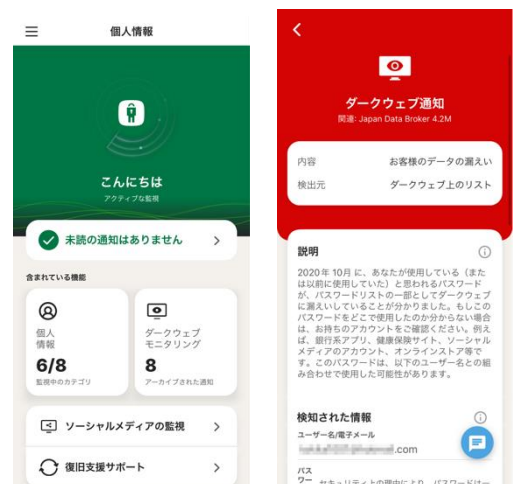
個人情報

こんにちは
アクティブな監視

未読の通知はありません

含まれている機能

個人情報
6/8
監視中のカテゴリ

ダークウェブモニタリング
8
アーカイブされた通知

ソーシャルメディアの監視

復旧支援サポート

ダークウェブ通知
関連: Japan Data Broker 4.2M

内容　お客様のデータの漏えい
検出元　ダークウェブ上のリスト

説明

2020年 10月 に、あなたが使用している（または以前に使用していた）と思われるパスワードが、パスワードリストの一部としてダークウェブに漏えいしていることが分かりました。もしこのパスワードをどこで使用したのか分からない場合は、お持ちのアカウントをご確認ください。例えば、銀行系アプリ、健康保険サイト、ソーシャルメディアのアカウント、オンラインストア等です。このパスワードは、以下のユーザー名との組み合わせで使用した可能性があります。

検知された情報

ユーザー名/電子メール
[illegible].com

パスワード
セキュリティ上の理由により、パスワード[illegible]